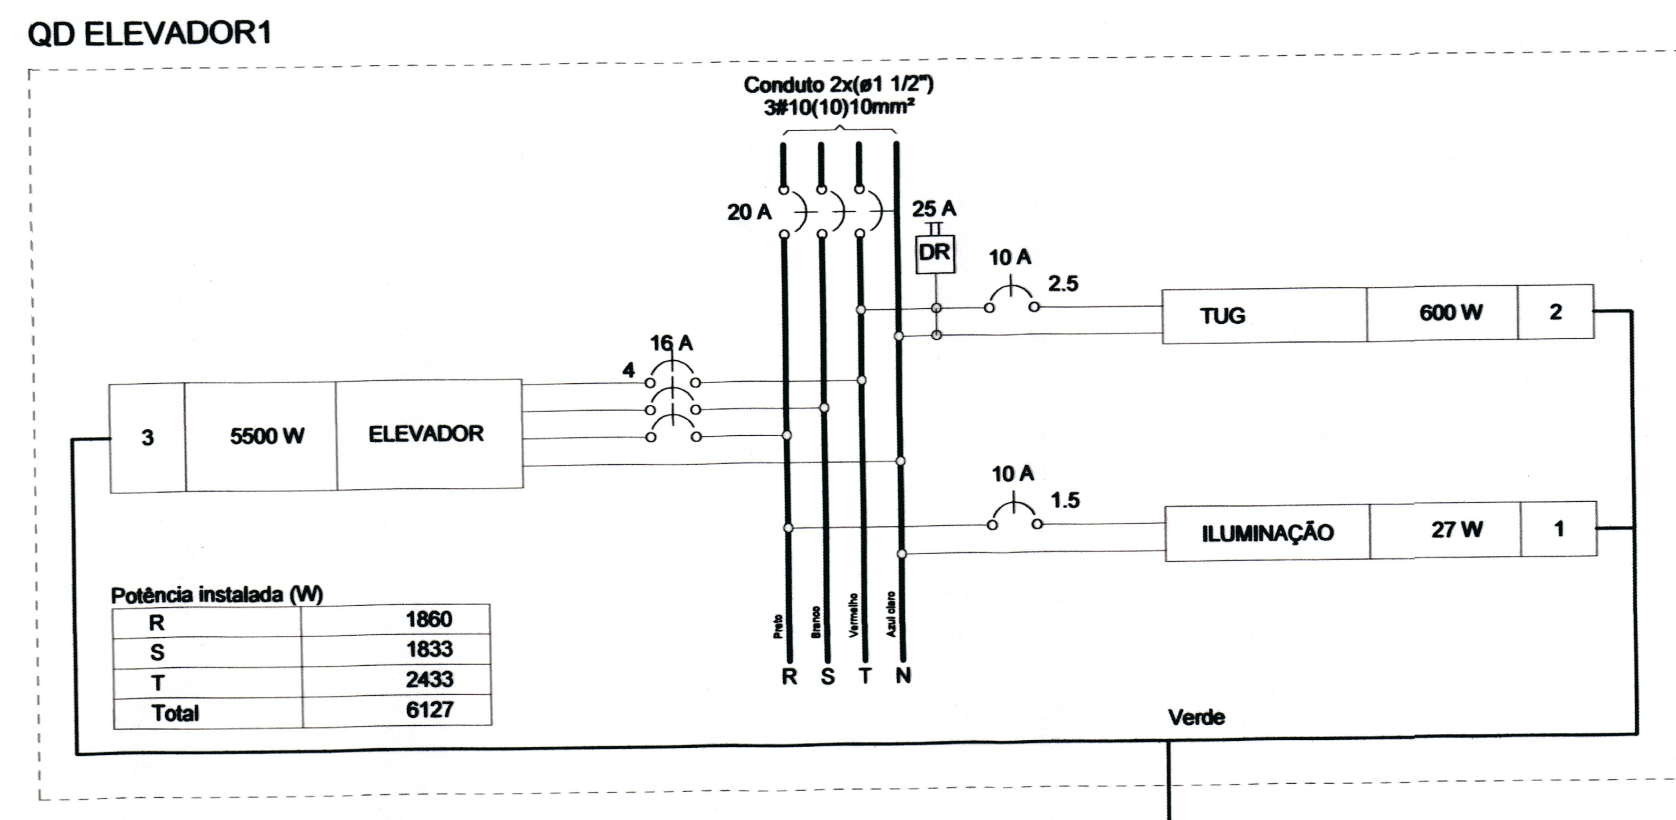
QD ELEVADOR1

Conduto 2x(ø1 1/2")
3#10(10)10mm²

20 A

25 A

DR

10 A

2.5

TUG | 600 W | 2

16 A

4

3 | 5500 W | ELEVADOR

10 A

1.5

ILUMINAÇÃO | 27 W | 1

Potência instalada (W)

| R | 1860 |
|---|---|
| S | 1833 |
| T | 2433 |
| Total | 6127 |

Preto
Branco
Vermelho
Azul claro

R S T N

Verde